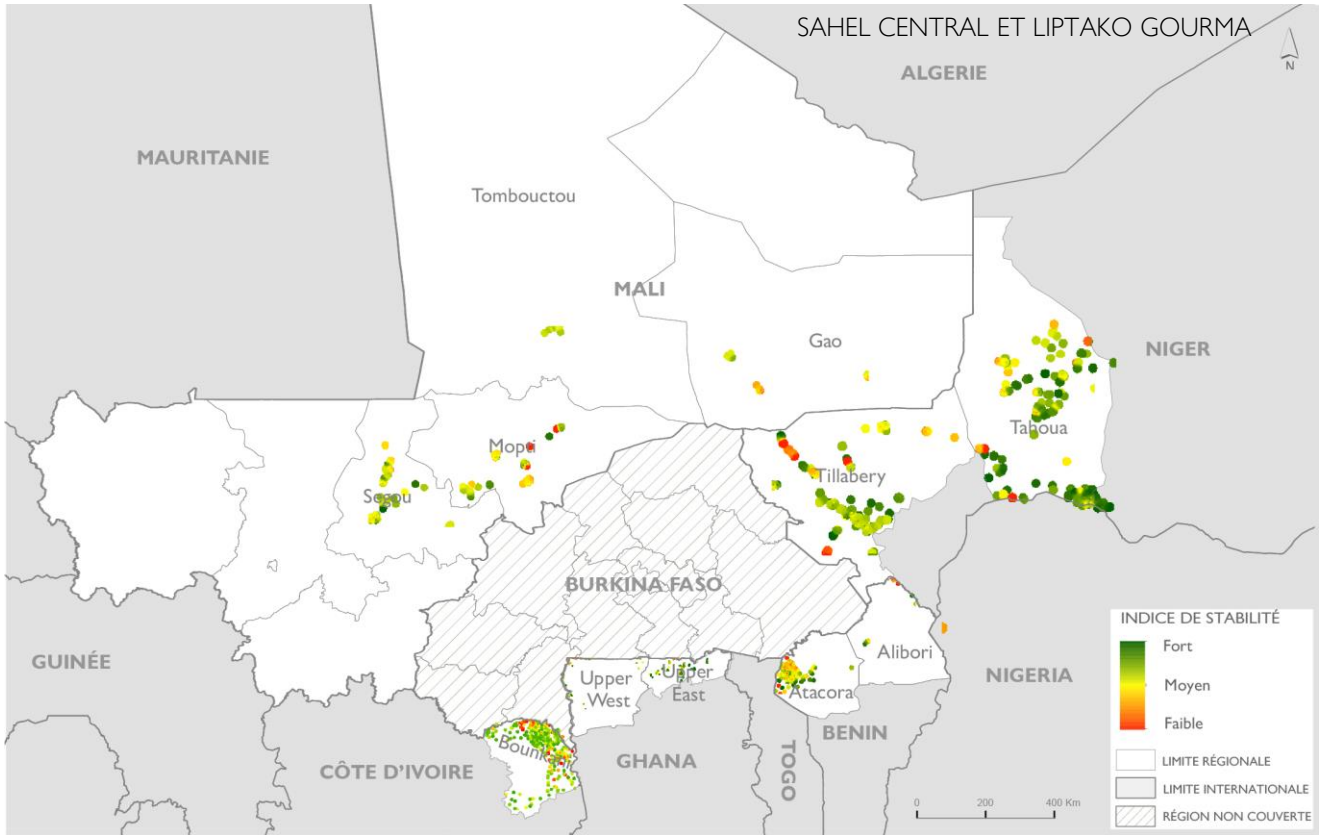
SAHEL CENTRAL ET LIPTAKO GOURMA

N

ALGERIE

MAURITANIE

Tombouctou

MALI

Gao

NIGER

Tahoua

Mopti

Segou

Tillabery

BURKINA FASO

GUINÉE

Upper West

Upper East

Atacora

Alibori

NIGERIA

Bounkani

CÔTE D'IVOIRE

GHANA

TOGO

BENIN

INDICE DE STABILITÉ

Fort

Moyen

Faible

LIMITE RÉGIONALE

LIMITE INTERNATIONALE

RÉGION NON COUVERTE

0 200 400 Km